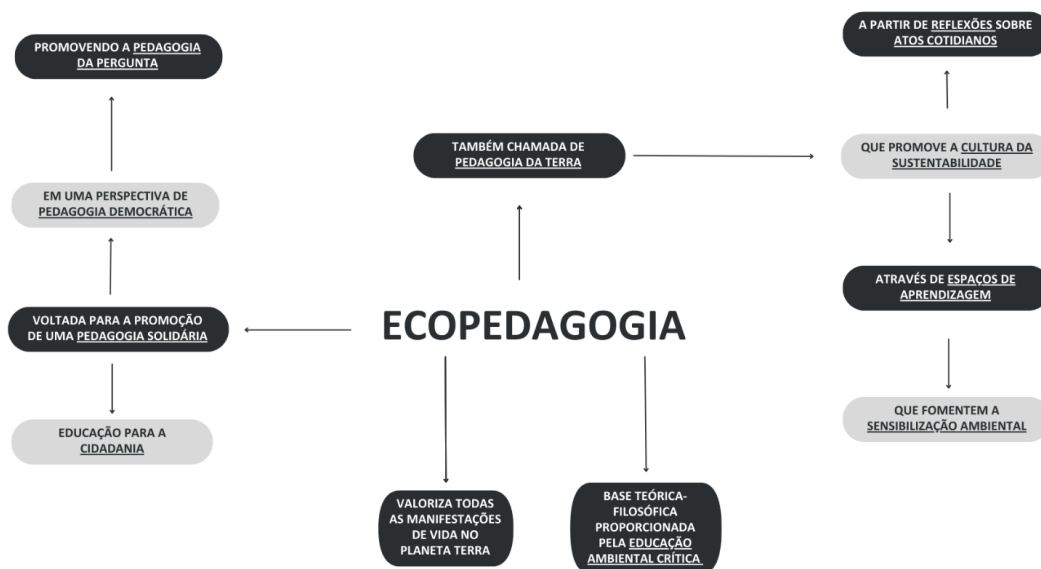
PROMOVENDO A PEDAGOGIA DA PERGUNTA

EM UMA PERSPECTIVA DE PEDAGOGIA DEMOCRÁTICA

VOLTADA PARA A PROMOÇÃO DE UMA PEDAGOGIA SOLIDÁRIA

EDUCAÇÃO PARA A CIDADANIA

TAMBÉM CHAMADA DE PEDAGOGIA DA TERRA

ECOPEDAGOGIA

VALORIZA TODAS AS MANIFESTAÇÕES DE VIDA NO PLANETA TERRA

BASE TEÓRICA-FILOSÓFICA PROPORCIONADA PELA EDUCAÇÃO AMBIENTAL CRÍTICA

A PARTIR DE REFLEXÕES SOBRE ATOS COTIDIANOS

QUE PROMOVE A CULTURA DA SUSTENTABILIDADE

ATRAVÉS DE ESPAÇOS DE APRENDIZAGEM

QUE FOMENTEM A SENSIBILIZAÇÃO AMBIENTAL